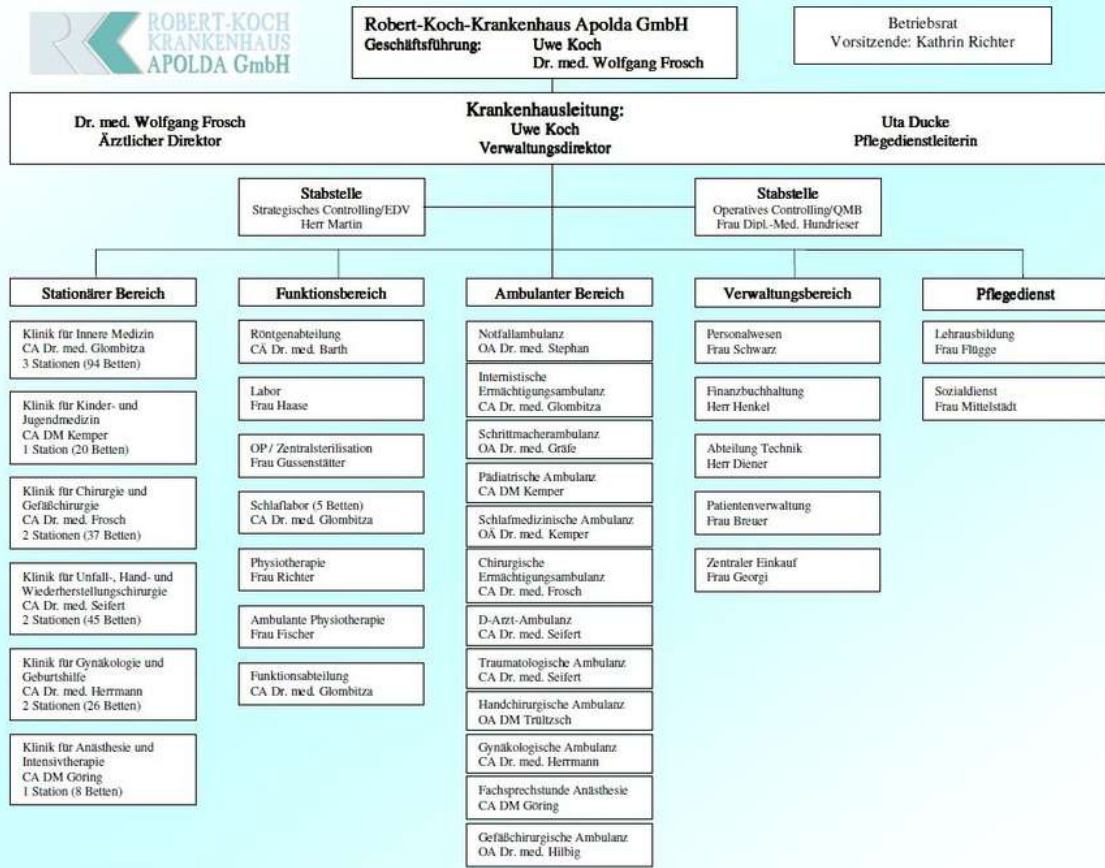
ROBERT-KOCH KRANKENHAUS APOLDA GmbH

Robert-Koch-Krankenhaus Apolda GmbH
Geschäftsführung: Uwe Koch
Dr. med. Wolfgang Frosch

Betriebsrat
Vorsitzende: Kathrin Richter

Dr. med. Wolfgang Frosch
Ärztlicher Direktor

Krankenhausleitung:
Uwe Koch
Verwaltungsdirektor

Uta Ducke
Pflegedienstleiterin

Stabstelle
Strategisches Controlling/EDV
Herr Martin

Stabstelle
Operatives Controlling/QMB
Frau Dipl.-Med. Hundrieser

Stationärer Bereich

Klinik für Innere Medizin
CA Dr. med. Glombitza
3 Stationen (94 Betten)

Klinik für Kinder- und Jugendmedizin
CA DM Kemper
1 Station (20 Betten)

Klinik für Chirurgie und Gefäßchirurgie
CA Dr. med. Frosch
2 Stationen (37 Betten)

Klinik für Unfall-, Hand- und Wiederherstellungschirurgie
CA Dr. med. Seifert
2 Stationen (45 Betten)

Klinik für Gynäkologie und Geburtshilfe
CA Dr. med. Herrmann
2 Stationen (26 Betten)

Klinik für Anästhesie und Intensivtherapie
CA DM Göring
1 Station (8 Betten)

Funktionsbereich

Röntgenabteilung
CÄ Dr. med. Barth

Labor
Frau Haase

OP / Zentralsterilisation
Frau Gussenstätter

Schlaflabor (5 Betten)
CA Dr. med. Glombitza

Physiotherapie
Frau Richter

Ambulante Physiotherapie
Frau Fischer

Funktionsabteilung
CA Dr. med. Glombitza

Ambulanter Bereich

Notfallambulanz
OA Dr. med. Stephan

Internistische Ermächtigungsambulanz
CA Dr. med. Glombitza

Schrittmacherambulanz
OA Dr. med. Gräfe

Pädiatrische Ambulanz
CA DM Kemper

Schlafmedizinische Ambulanz
OÄ Dr. med. Kemper

Chirurgische Ermächtigungsambulanz
CA Dr. med. Frosch

D-Arzt-Ambulanz
CA Dr. med. Seifert

Traumatologische Ambulanz
CA Dr. med. Seifert

Handchirurgische Ambulanz
OA DM Trültzsch

Gynäkologische Ambulanz
CA Dr. med. Herrmann

Fachsprechstunde Anästhesie
CA DM Göring

Gefäßchirurgische Ambulanz
OA Dr. med. Hilbig

Verwaltungsbereich

Personalwesen
Frau Schwarz

Finanzbuchhaltung
Herr Henkel

Abteilung Technik
Herr Diener

Patientenverwaltung
Frau Breuer

Zentraler Einkauf
Frau Georgi

Pflegedienst

Lehrausbildung
Frau Flügge

Sozialdienst
Frau Mittelstädt